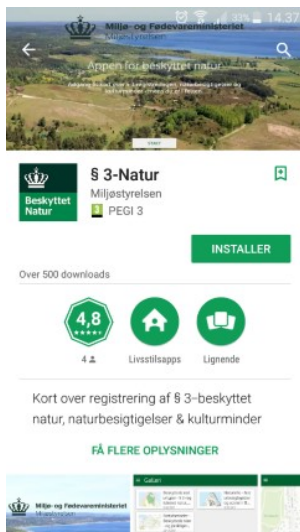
93% 14:37

Miljø- og Fødevareministeriet
Miljøstyrelsen

Appen for beskyttet natur

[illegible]

§ 3-Natur
Miljøstyrelsen
PEGI 3

Beskyttet Natur

INSTALLER

Over 500 downloads

4,8
★★★★★
4

Livsstilsapps

Lignende

Kort over registrering af § 3-beskyttet natur, naturbesigtigelser & kulturminder

FÅ FLERE OPLYSNINGER

Miljø- og Fødevareministeriet

Galleri